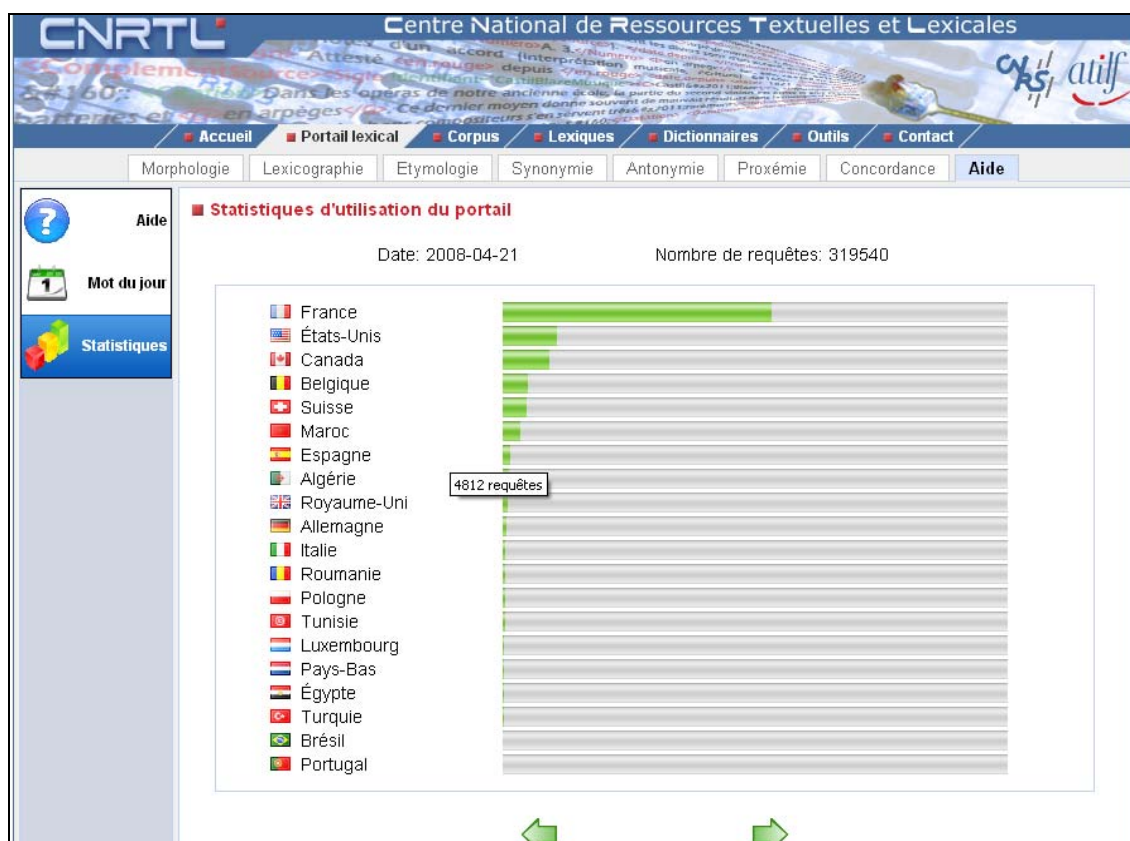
CNRTL

Centre National de Ressources Textuelles et Lexicales

CNRS atilf

Accueil | Portail lexical | Corpus | Lexiques | Dictionnaires | Outils | Contact

Morphologie | Lexicographie | Etymologie | Synonymie | Antonymie | Proxémie | Concordance | Aide

Aide

Mot du jour

Statistiques

Statistiques d'utilisation du portail

Date: 2008-04-21 Nombre de requêtes: 319540

France
États-Unis
Canada
Belgique
Suisse
Maroc
Espagne
Algérie
Royaume-Uni
Allemagne
Italie
Roumanie
Pologne
Tunisie
Luxembourg
Pays-Bas
Égypte
Turquie
Brésil
Portugal

4812 requêtes